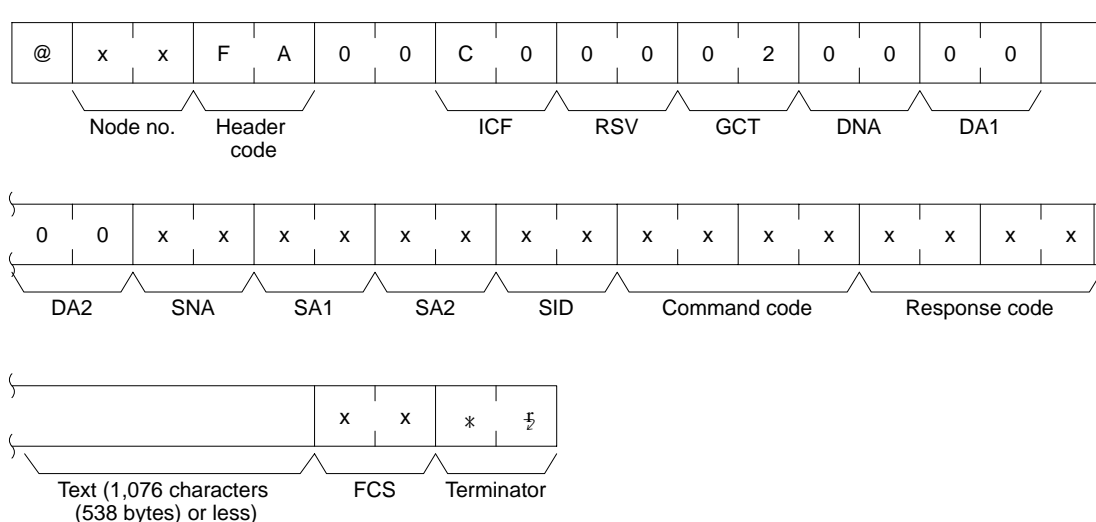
| @ | x | x | F | A | 0 | 0 | C | 0 | 0 | 0 | 0 | 2 | 0 | 0 | 0 | 0 |
|---|---|---|---|---|---|---|---|---|---|---|---|---|---|---|---|---|

Node no. Header code ICF RSV GCT DNA DA1

| 0 | 0 | x | x | x | x | x | x | x | x | x | x | x | x | x | x | x | x |
|---|---|---|---|---|---|---|---|---|---|---|---|---|---|---|---|---|---|

DA2 SNA SA1 SA2 SID Command code Response code

| | x | x | * | ↵ |
|---|---|---|---|---|

Text (1,076 characters (538 bytes) or less) FCS Terminator